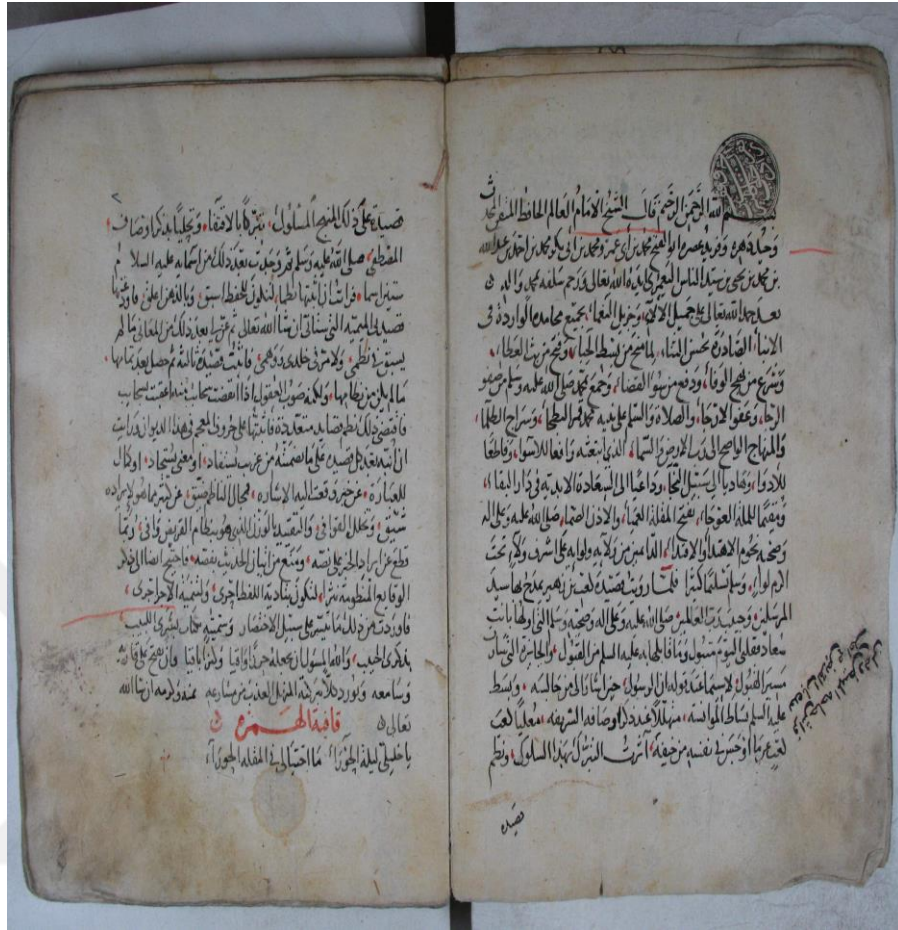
بسم الله الرحمن الرحيم قال الشيخ الامام العالم الحافظ المحدث
وحيد دهره ونسيج وحده ابو الفتح محمد بن ابي عمرو محمد بن ابي بكر محمد بن احمد بن عبد الله
بن محمد بن يحيى بن سيد الناس اليعمري رحمه الله تعالى ورحم سلفه بمحمد وآله
نعم الحمد لله تعالى على جميل الالاء وجزيل النعماء بجميع محامده الواردة في
الانباء الصادرة بحسن الثناء المانح من بسط الحياء ونجح مرتجى العطاء
وسع من فيح الوفاء ودفع من سوء القضاء وجمع لمحمد صلى الله عليه وسلم من حسن
الرجاء وعفو الارتجاء والصلاة والسلام عليه محمد سيد الطلبا وسراج الظلما
والمنهاج الواضح الى الدرجة العليا الذي انعم به وانتفع الاسوا والطلعا
للادواء وهادياً الى سبيل النجا وداعياً الى السعادة الابدية في دار البقا
ومقيماً الملة العوجاء بفتح المقفلة العمياء والاذن الصما صلى الله عليه وعلى آله
وصحبه نجوم الاهتداء والاقتدا الذي امن من كل به ولواه على اشرف واكرم تحت
لواء الحمد وسلم تسليماً كثيراً فلما رويت قصيدة كعب بن زهير بمدح خاتم سيد
المرسلين وحبيب رب العالمين صلى الله عليه وعلى آله وصحبه وسلم التي اولها بانت
سعاد فقلبي اليوم متبول وما قالها عليه السلام من القبول والجائزة التي شاء
ميسر القبول لاسمعا قصيدة وانشدها الرسول جزاءاً بالمرجاء منه ويسطع
عليه السلام بساط المؤانسة مبلغاً عندها اوصافه الشريفة معولاً لها
بتغييرها وخيرها نفسه موضحة آثرت ان انسج على هذا السلوك وانظم
قصيدة

قصيدة على تلك المنهج المسلوك تبركاً واقتفاءً وتحلياً بذكر اوصاف
المصطفى صلى الله عليه وسلم وجعلت بعدد لذلك من اسمائه عليه السلام
سماها فراياتها الطاق تنزيلي للخطاب وبالله اعلم فاني ما
قصيدته المجيبة التي سالتني ان شاء الله تعالى عرضاً بعدد الكثير من المعاني ما لم
يستنطقي ولا مر في خلدي ودهمي فاتيت بقصيدة الله نحصل بعد تمامها
ما الهمني من نظامها ولكن صوت العقول اذا انقضت نطحات بسحاب
فاقضي الى نظم قصائد متعددة فانتها على حروف المعجم فهذا الديوان ذا سنة
الى بتعديد قصيدة على ما تصنفه من غير استفاده ولا معنى استجاده اوكان
للعبارة غرض بجد معنى الاشاره محال الناظر من غرضه هاهم بلا اداه
منتبق ويحلل القوافي والمقصد الواقي هو بعظام الغرض وان يرنا
طفح عزابرادها لجن على ان غيه وسمع من ابيات الحديث بقصيدة فاحتج الى التصحيح
الوقائع المنظومة منها لتكون بساتنها اللفظ حوى ولتسمية الاحراحوي
فاودتهن على ما يتبين من سبل الاختصار وسميته بحار بشرى اللبيب
بذكر الحبيب والمسؤول بحماله حوضاً وافياً ولما لنا وافي بقع حاوي شابي
وسامعه ويوردني بدلاً في المنزل العذب من وراقه مدة العدم آمين انه الله
تعالى
قافية الهمزة
يا خليلي ليلة الجوي ما احسانها في الفعله الحوي

مسعود الاعظم يوم الاحد جرد
بين الضحى يوم

صد